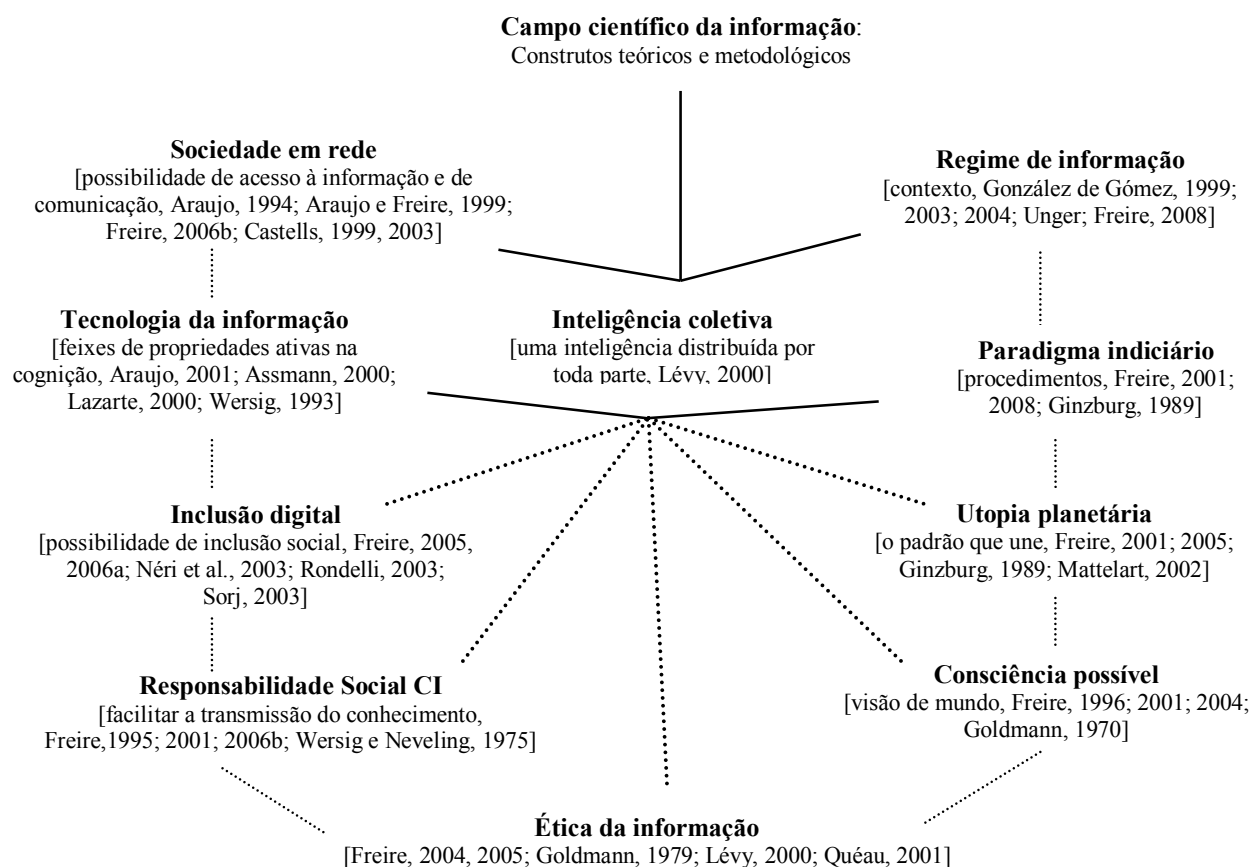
**Campo científico da informação**:
Construtos teóricos e metodológicos

**Sociedade em rede**
[possibilidade de acesso à informação e de comunicação, Araujo, 1994; Araujo e Freire, 1999; Freire, 2006b; Castells, 1999, 2003]

**Regime de informação**
[contexto, González de Gómez, 1999; 2003; 2004; Unger; Freire, 2008]

**Tecnologia da informação**
[feixes de propriedades ativas na cognição, Araujo, 2001; Assmann, 2000; Lazarte, 2000; Wersig, 1993]

**Inteligência coletiva**
[uma inteligência distribuída por toda parte, Lévy, 2000]

**Paradigma indiciário**
[procedimentos, Freire, 2001; 2008; Ginzburg, 1989]

**Inclusão digital**
[possibilidade de inclusão social, Freire, 2005, 2006a; Néri et al., 2003; Rondelli, 2003; Sorj, 2003]

**Utopia planetária**
[o padrão que une, Freire, 2001; 2005; Ginzburg, 1989; Mattelart, 2002]

**Responsabilidade Social CI**
[facilitar a transmissão do conhecimento, Freire,1995; 2001; 2006b; Wersig e Neveling, 1975]

**Consciência possível**
[visão de mundo, Freire, 1996; 2001; 2004; Goldmann, 1970]

**Ética da informação**
[Freire, 2004, 2005; Goldmann, 1979; Lévy, 2000; Quéau, 2001]